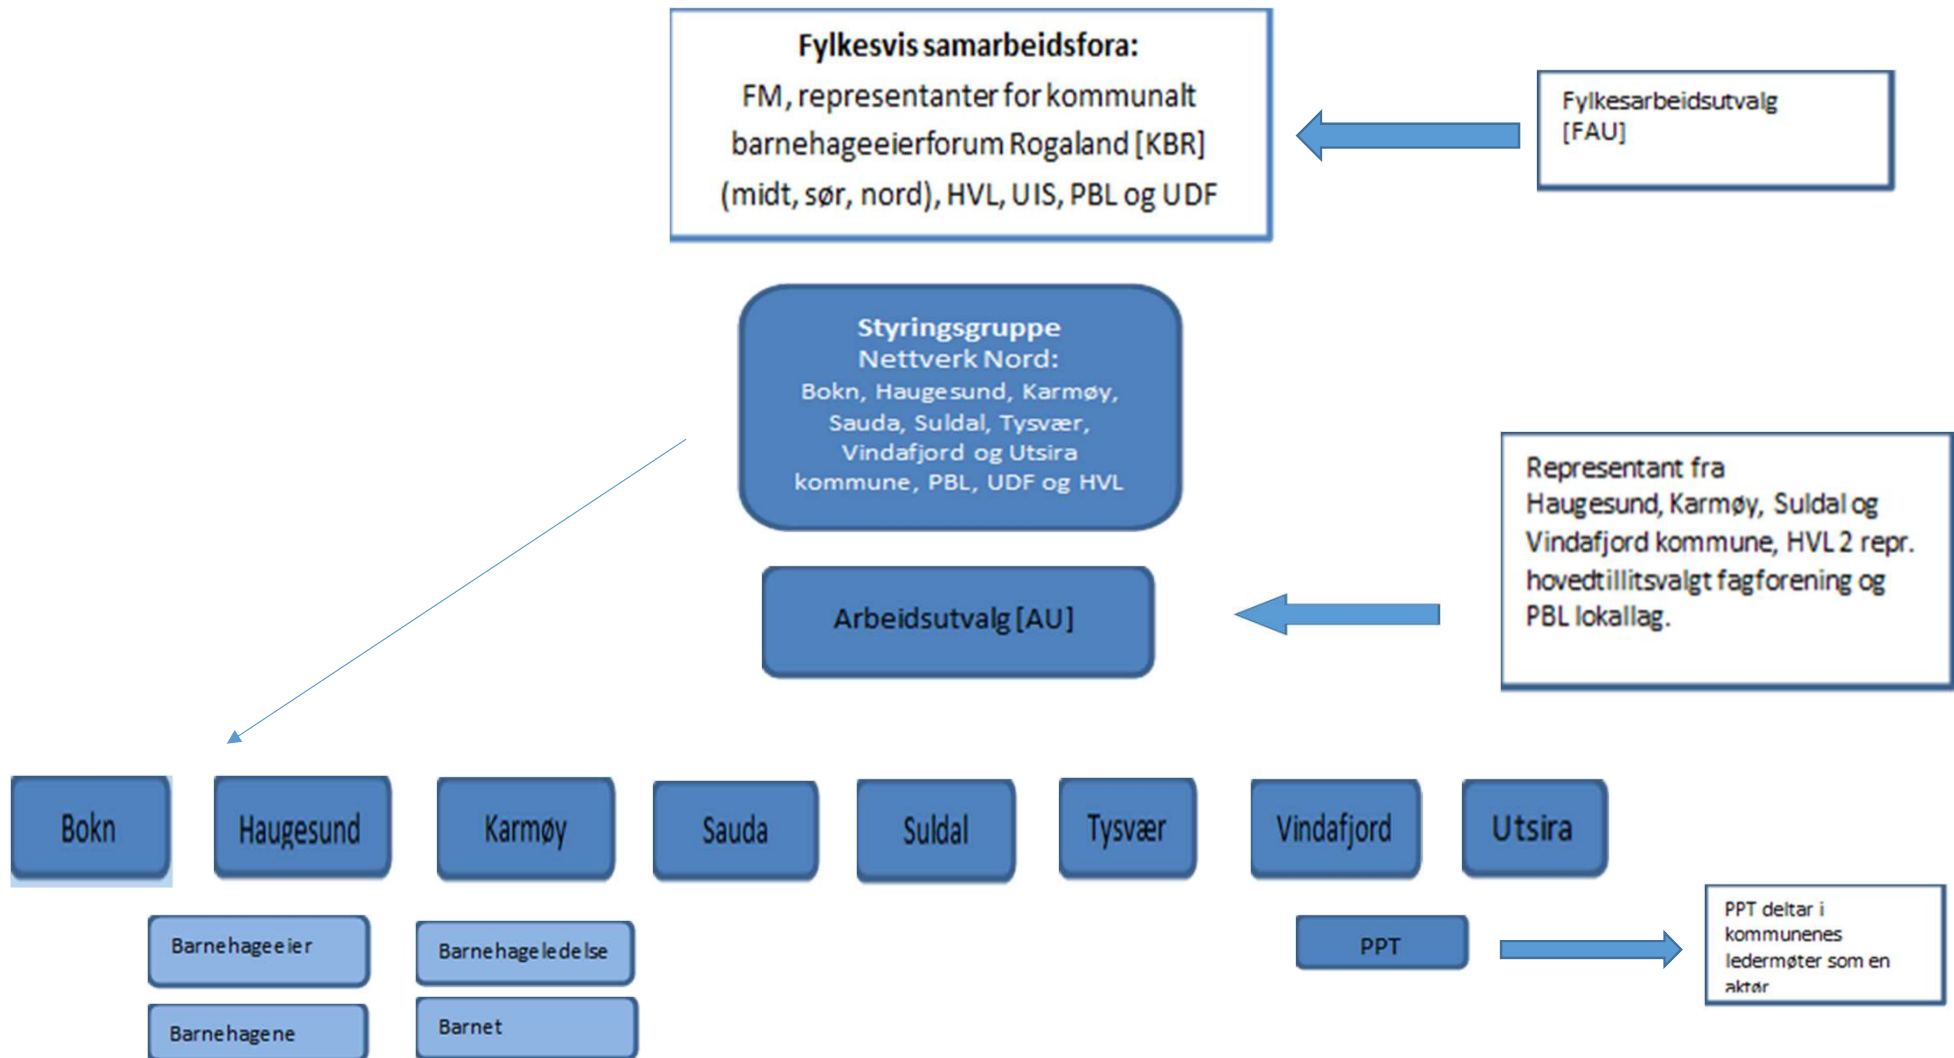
Fylkesvis samarbeidsfora:
FM, representanter for kommunalt barnehageeierforum Rogaland [KBR] (midt, sør, nord), HVL, UIS, PBL og UDF

Fylkesarbeidsutvalg [FAU]

Styringsgruppe Nettverk Nord:
Bokn, Haugesund, Karmøy, Sauda, Suldal, Tysvær, Vindafjord og Utsira kommune, PBL, UDF og HVL

Arbeidsutvalg [AU]

Representant fra Haugesund, Karmøy, Suldal og Vindafjord kommune, HVL 2 repr. hovedtillitsvalgt fagforening og PBL lokallag.

Bokn

Haugesund

Karmøy

Sauda

Suldal

Tysvær

Vindafjord

Utsira

Barnehageeier

Barnehageledelse

Barnehagene

Barnet

PPT

PPT deltar i kommunenes ledermøter som en aktør